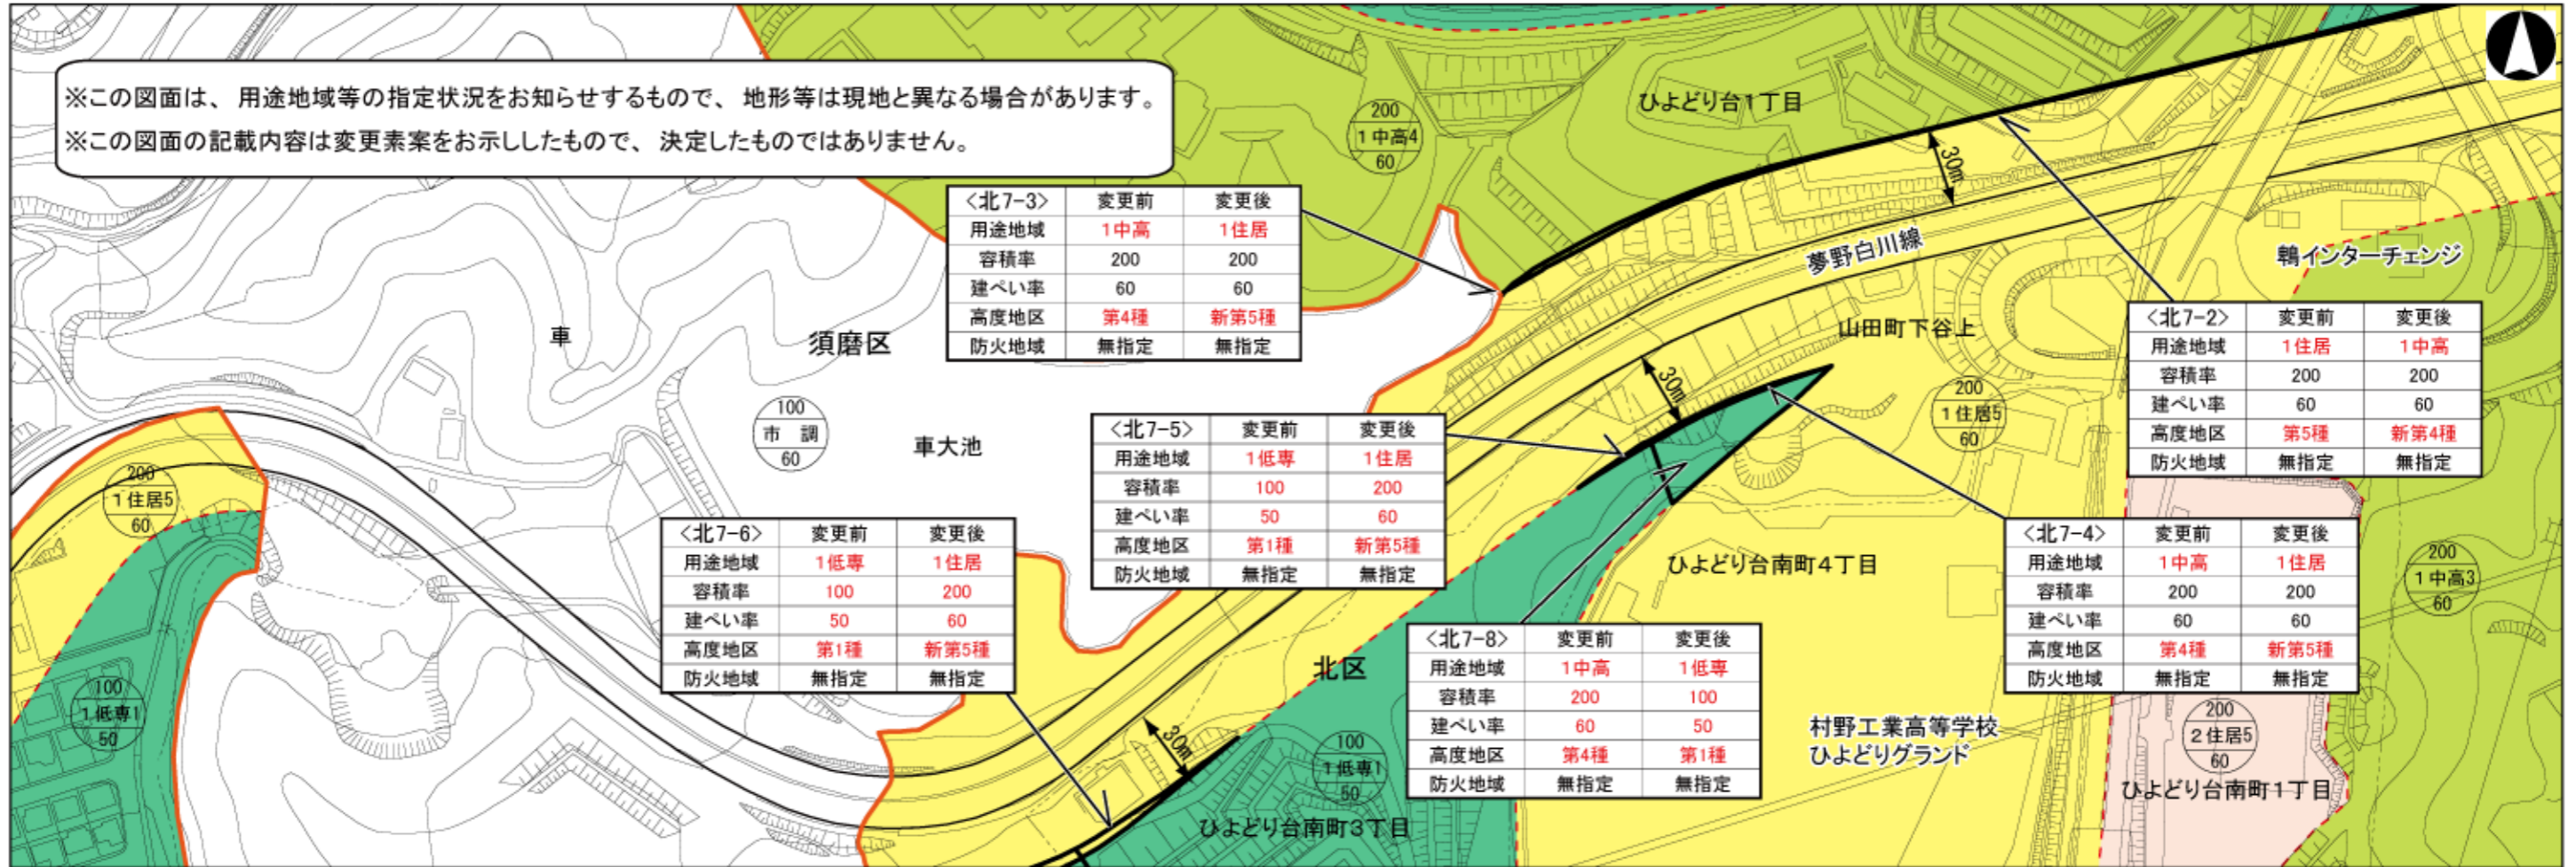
※この図面は、用途地域等の指定状況をお知らせするもので、地形等は現地と異なる場合があります。
※この図面の記載内容は変更素案をお示ししたもので、決定したものではありません。

200
1中高4
60

ひよどり台1丁目

30m

夢野白川線

鵯インターチェンジ

| <北7-3> | 変更前 | 変更後 |
|---|---|---|
| 用途地域 | 1中高 | 1住居 |
| 容積率 | 200 | 200 |
| 建ぺい率 | 60 | 60 |
| 高度地区 | 第4種 | 新第5種 |
| 防火地域 | 無指定 | 無指定 |

車

須磨区

山田町下谷上

| <北7-2> | 変更前 | 変更後 |
|---|---|---|
| 用途地域 | 1住居 | 1中高 |
| 容積率 | 200 | 200 |
| 建ぺい率 | 60 | 60 |
| 高度地区 | 第5種 | 新第4種 |
| 防火地域 | 無指定 | 無指定 |

30m

200
1住居5
60

100
市 調
60

車大池

| <北7-5> | 変更前 | 変更後 |
|---|---|---|
| 用途地域 | 1低専 | 1住居 |
| 容積率 | 100 | 200 |
| 建ぺい率 | 50 | 60 |
| 高度地区 | 第1種 | 新第5種 |
| 防火地域 | 無指定 | 無指定 |

200
1住居5
60

| <北7-6> | 変更前 | 変更後 |
|---|---|---|
| 用途地域 | 1低専 | 1住居 |
| 容積率 | 100 | 200 |
| 建ぺい率 | 50 | 60 |
| 高度地区 | 第1種 | 新第5種 |
| 防火地域 | 無指定 | 無指定 |

ひよどり台南町4丁目

| <北7-4> | 変更前 | 変更後 |
|---|---|---|
| 用途地域 | 1中高 | 1住居 |
| 容積率 | 200 | 200 |
| 建ぺい率 | 60 | 60 |
| 高度地区 | 第4種 | 新第5種 |
| 防火地域 | 無指定 | 無指定 |

200
1中高3
60

北区

| <北7-8> | 変更前 | 変更後 |
|---|---|---|
| 用途地域 | 1中高 | 1低専 |
| 容積率 | 200 | 100 |
| 建ぺい率 | 60 | 50 |
| 高度地区 | 第4種 | 第1種 |
| 防火地域 | 無指定 | 無指定 |

100
1低専1
50

村野工業高等学校
ひよどりグランド

200
2住居5
60

30m

100
1低専1
50

ひよどり台南町3丁目

ひよどり台南町1丁目